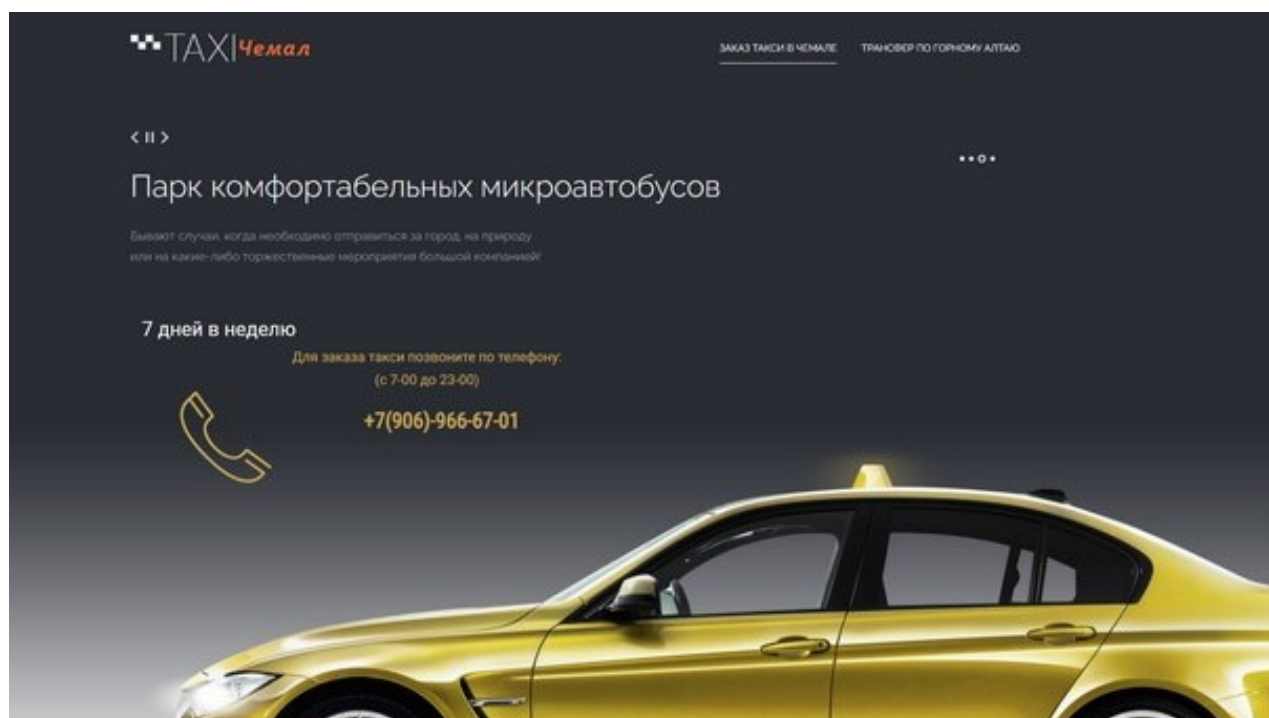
TAXI Чемал

ЗАКАЗ ТАКСИ В ЧЕМАЛЕ ТРАНСФЕР ПО ГОРНОМУ АЛТАЮ

Парк комфортабельных микроавтобусов

Бывают случаи, когда необходимо отправиться за город, на природу или на какие-либо торжественные мероприятия большой компанией!

7 дней в неделю

Для заказа такси позвоните по телефону:
(с 7-00 до 23-00)

+7(906)-966-67-01